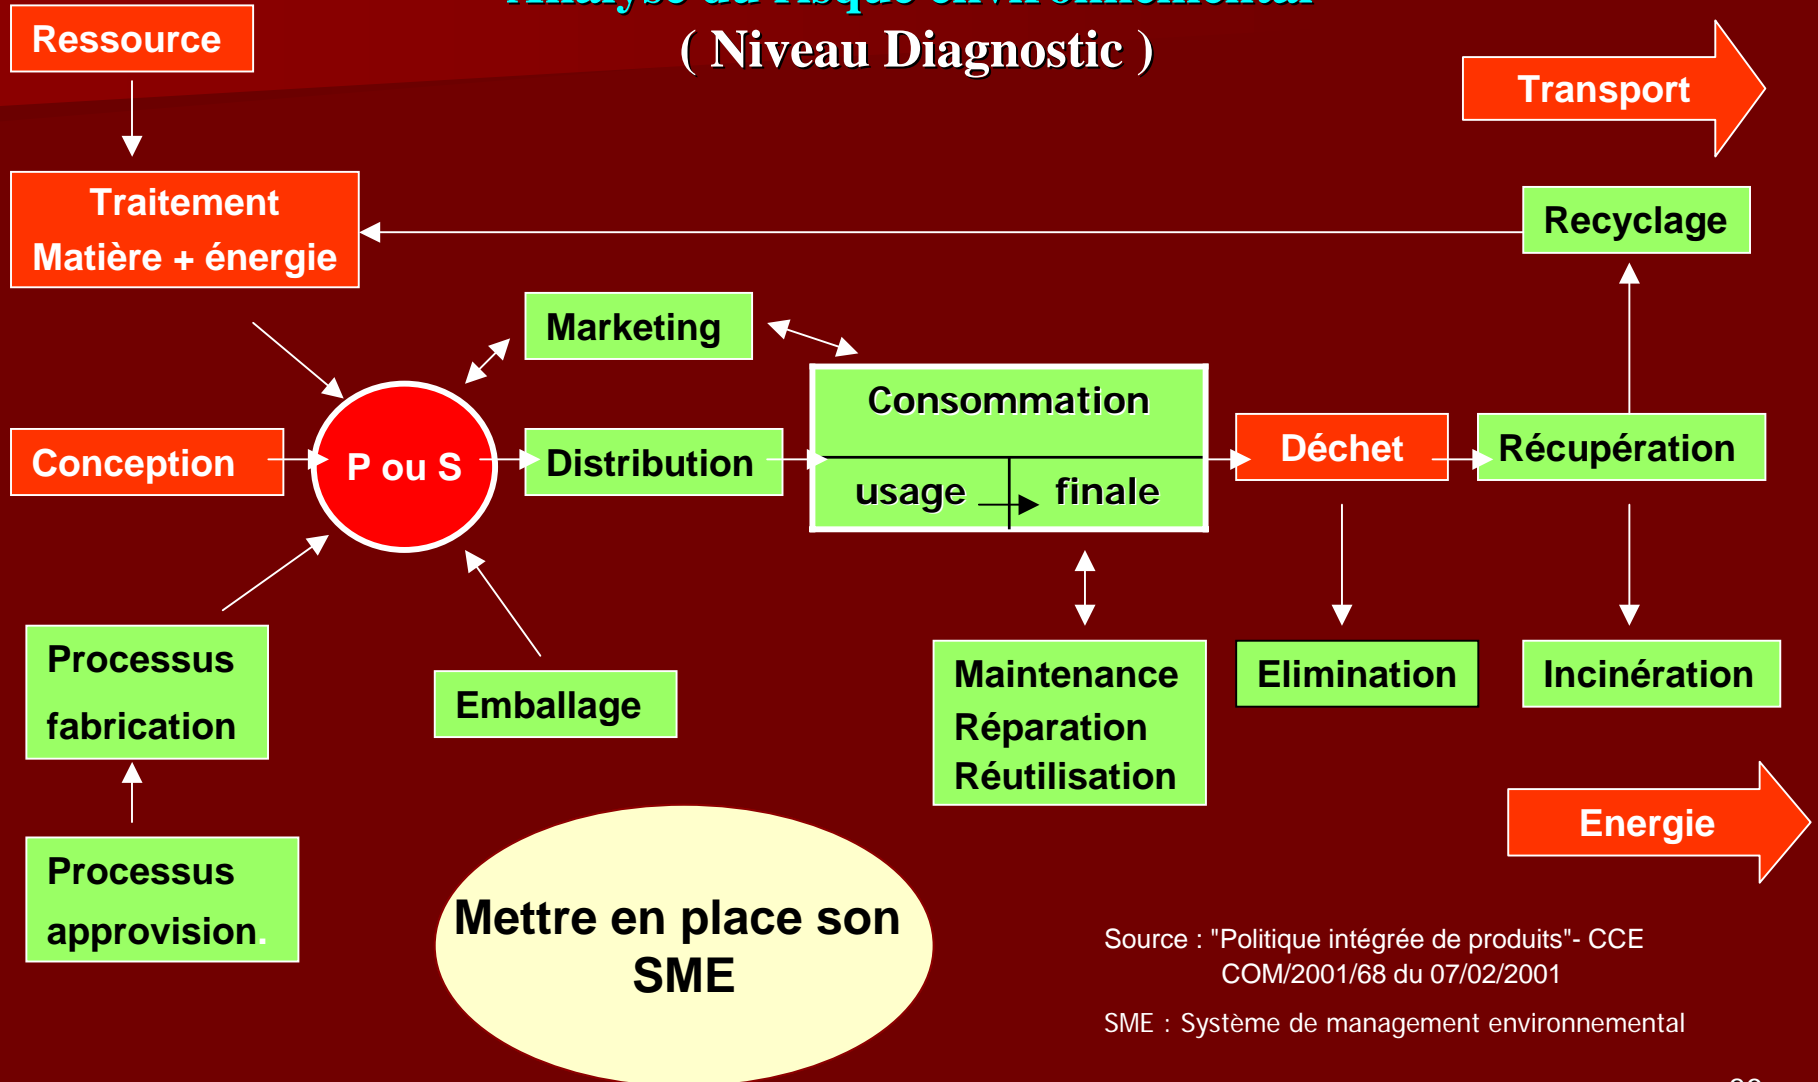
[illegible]

( Niveau Diagnostic )

Ressource

Transport

Traitement Matière + énergie

Recyclage

Marketing

Consommation

usage finale

Conception

P ou S

Distribution

Déchet

Récupération

Processus fabrication

Emballage

Maintenance Réparation Réutilisation

Elimination

Incinération

Energie

Processus approvision.

Mettre en place son SME

Source : "Politique intégrée de produits"- CCE COM/2001/68 du 07/02/2001

SME : Système de management environnemental